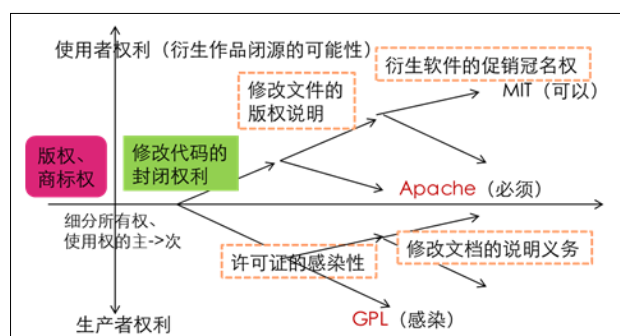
使用者权利（衍生作品闭源的可能性）

衍生软件的促销冠名权

修改文件的版权说明

MIT（可以）

版权、商标权

修改代码的封闭权利

Apache（必须）

细分所有权、使用权的主->次

修改文档的说明义务

许可证的感染性

GPL（感染）

生产者权利